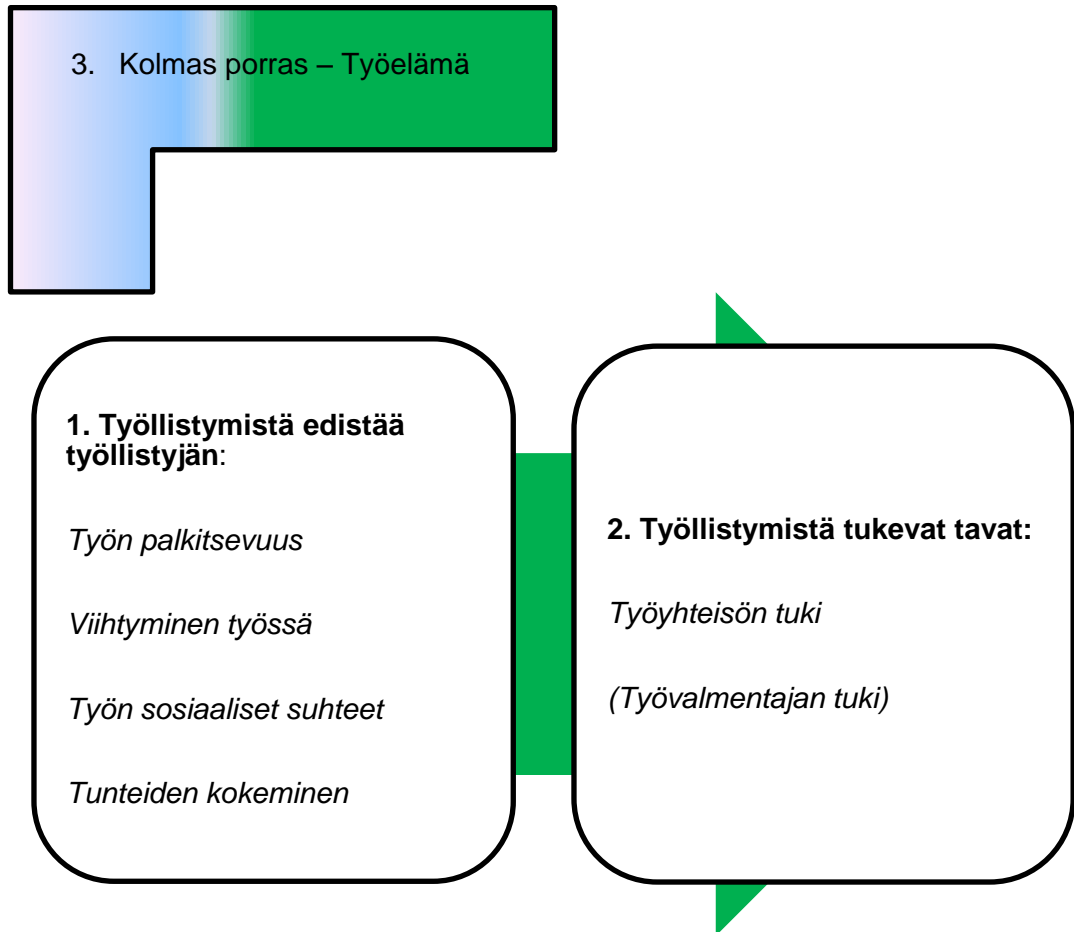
3. Kolmas porras – Työelämä

**1. Työllistymistä edistää työllistyjän**:

*Työn palkitsevuus*

*Viihtyminen työssä*

*Työn sosiaaliset suhteet*

*Tunteiden kokeminen*

**2. Työllistymistä tukevat tavat:**

*Työyhteisön tuki*

*(Työvalmentajan tuki)*